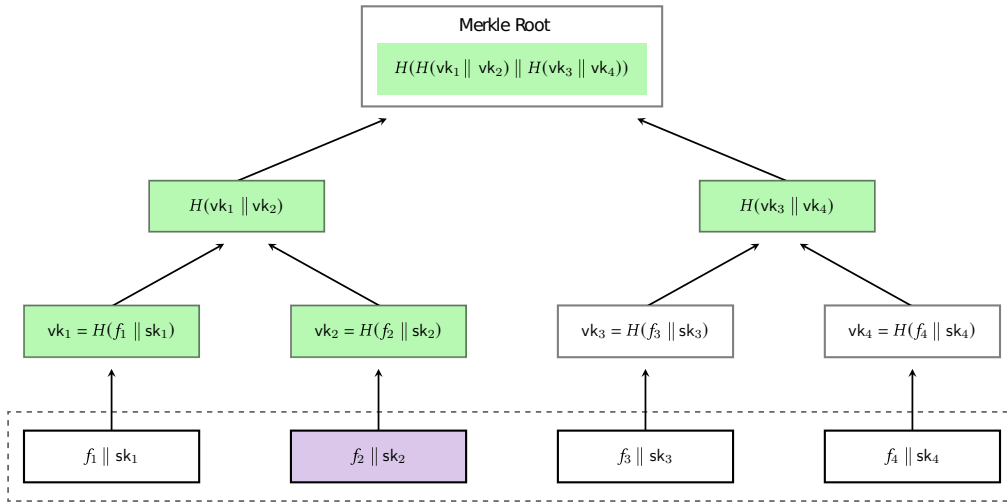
Merkle Root

$H(H(\mathsf{vk}_1 \| \mathsf{vk}_2) \| H(\mathsf{vk}_3 \| \mathsf{vk}_4))$

$H(\mathsf{vk}_1 \| \mathsf{vk}_2)$

$H(\mathsf{vk}_3 \| \mathsf{vk}_4)$

$\mathsf{vk}_1 = H(f_1 \| \mathsf{sk}_1)$

$\mathsf{vk}_2 = H(f_2 \| \mathsf{sk}_2)$

$\mathsf{vk}_3 = H(f_3 \| \mathsf{sk}_3)$

$\mathsf{vk}_4 = H(f_4 \| \mathsf{sk}_4)$

$f_1 \| \mathsf{sk}_1$

$f_2 \| \mathsf{sk}_2$

$f_3 \| \mathsf{sk}_3$

$f_4 \| \mathsf{sk}_4$